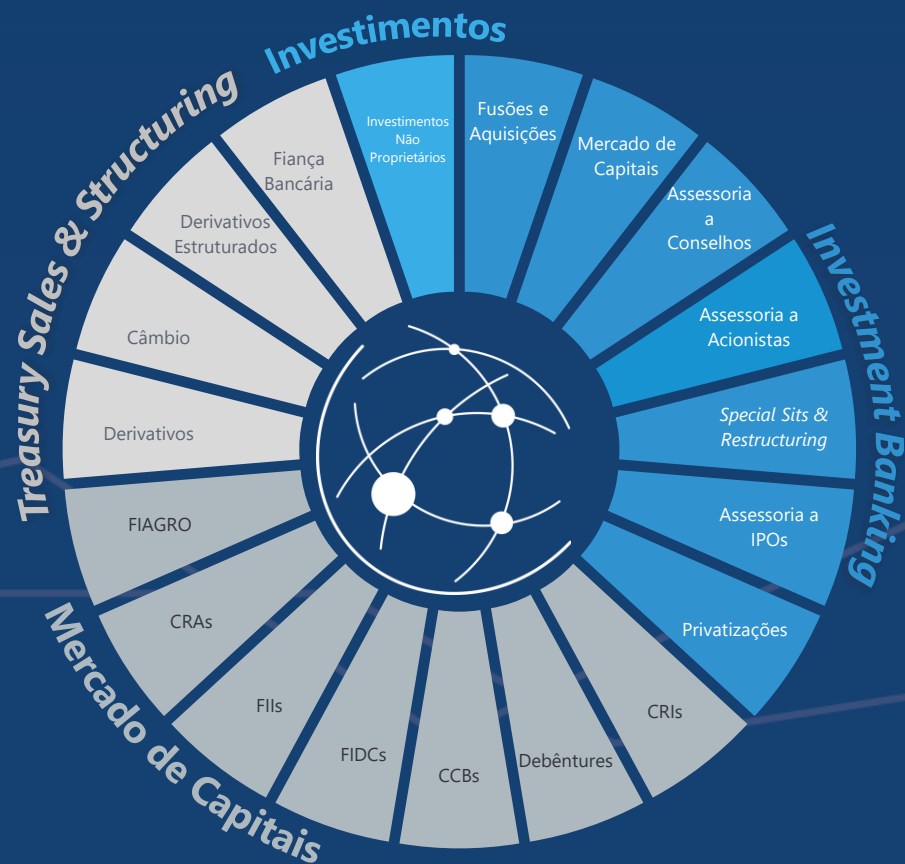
Investimentos

Investimentos Não Proprietários

Investment Banking

Fusões e Aquisições

Mercado de Capitais

Assessoria a Conselhos

Assessoria a Acionistas

*Special Sits & Restructuring*

Assessoria a IPOs

Privatizações

Mercado de Capitais

CRIs

Debêntures

CCBs

FIDCs

FIIs

CRAs

FIAGRO

Treasury Sales & Structuring

Derivativos

Câmbio

Derivativos Estruturados

Fiança Bancária